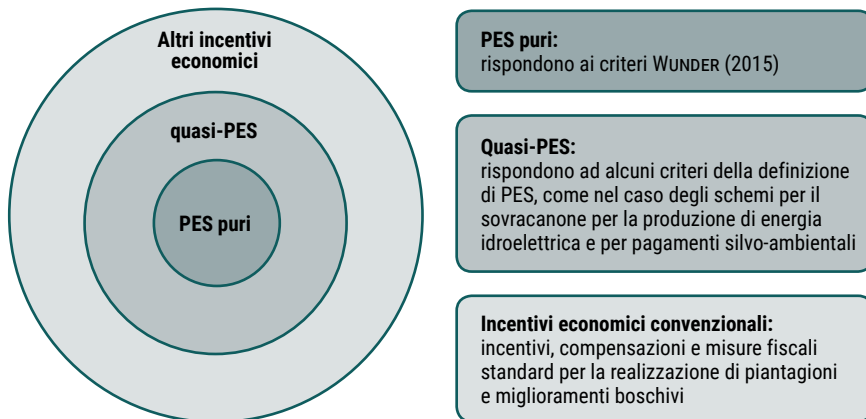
Altri incentivi economici

quasi-PES

PES puri

PES puri:
rispondono ai criteri WUNDER (2015)

Quasi-PES:
rispondono ad alcuni criteri della definizione di PES, come nel caso degli schemi per il sovracanone per la produzione di energia idroelettrica e per pagamenti silvo-ambientali

Incentivi economici convenzionali:
incentivi, compensazioni e misure fiscali standard per la realizzazione di piantagioni e miglioramenti boschivi